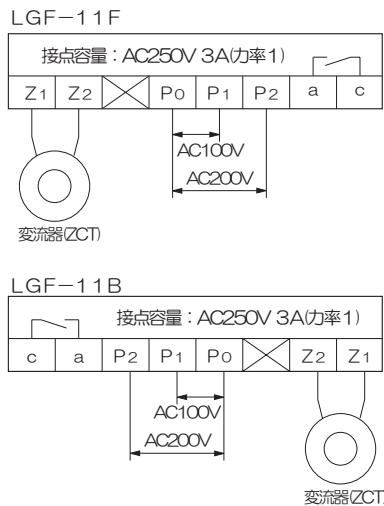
LGF−11F

接点容量：AC250V 3A(力率1)

| $Z_1$ | $Z_2$ | | $P_0$ | $P_1$ | $P_2$ | a | c |
|---|---|---|---|---|---|---|---|

AC100V
AC200V

変流器(ZCT)

LGF−11B

接点容量：AC250V 3A(力率1)

| c | a | $P_2$ | $P_1$ | $P_0$ | | $Z_2$ | $Z_1$ |
|---|---|---|---|---|---|---|---|

AC100V
AC200V

変流器(ZCT)